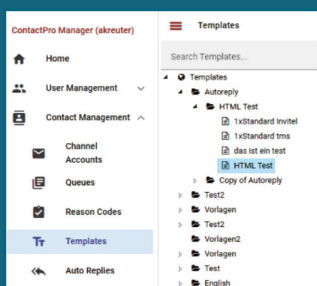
ContactPro Manager (akreuter)

Home

User Management

Contact Management

Channel Accounts

Queues

Reason Codes

Templates

Auto Replies

Templates

Search Templates...

Templates
Autoreply
HTML Test
1xStandard Invitel
1xStandard tms
das ist ein test
HTML Test
Copy of Autoreply
Test2
Vorlagen
Test2
Vorlagen2
Vorlagen
Test
English